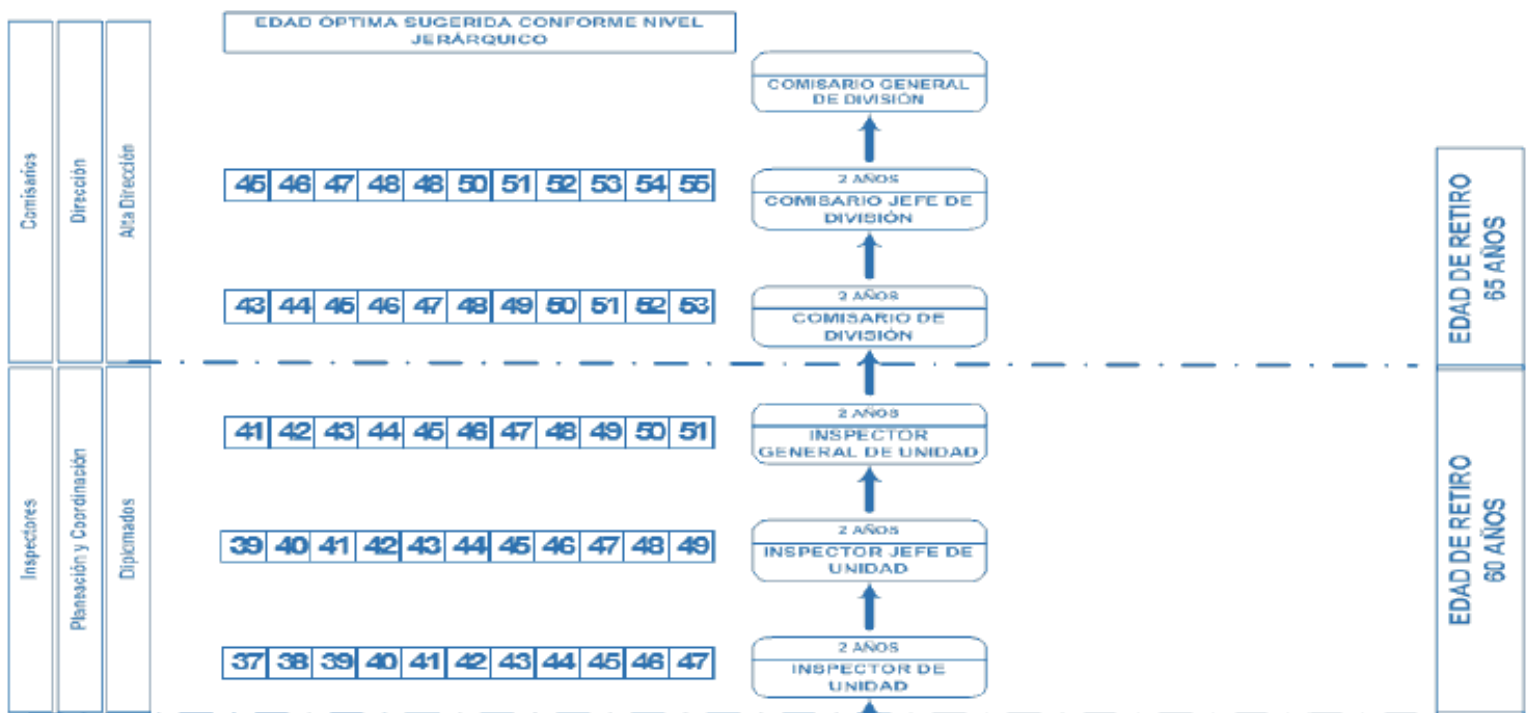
Comisarios

Dirección

Alta Dirección

Inspectores

Planeación y Coordinación

Diplomados

EDAD ÓPTIMA SUGERIDA CONFORME NIVEL JERÁRQUICO

COMISARIO GENERAL DE DIVISIÓN

| 45 | 46 | 47 | 48 | 48 | 50 | 51 | 52 | 53 | 54 | 55 |
|---|---|---|---|---|---|---|---|---|---|---|

2 AÑOS
COMISARIO JEFE DE DIVISIÓN

| 43 | 44 | 45 | 46 | 47 | 48 | 49 | 50 | 51 | 52 | 53 |
|---|---|---|---|---|---|---|---|---|---|---|

2 AÑOS
COMISARIO DE DIVISIÓN

| 41 | 42 | 43 | 44 | 45 | 46 | 47 | 48 | 49 | 50 | 51 |
|---|---|---|---|---|---|---|---|---|---|---|

2 AÑOS
INSPECTOR GENERAL DE UNIDAD

| 39 | 40 | 41 | 42 | 43 | 44 | 45 | 46 | 47 | 48 | 49 |
|---|---|---|---|---|---|---|---|---|---|---|

2 AÑOS
INSPECTOR JEFE DE UNIDAD

| 37 | 38 | 39 | 40 | 41 | 42 | 43 | 44 | 45 | 46 | 47 |
|---|---|---|---|---|---|---|---|---|---|---|

2 AÑOS
INSPECTOR DE UNIDAD

EDAD DE RETIRO 65 AÑOS

EDAD DE RETIRO 60 AÑOS